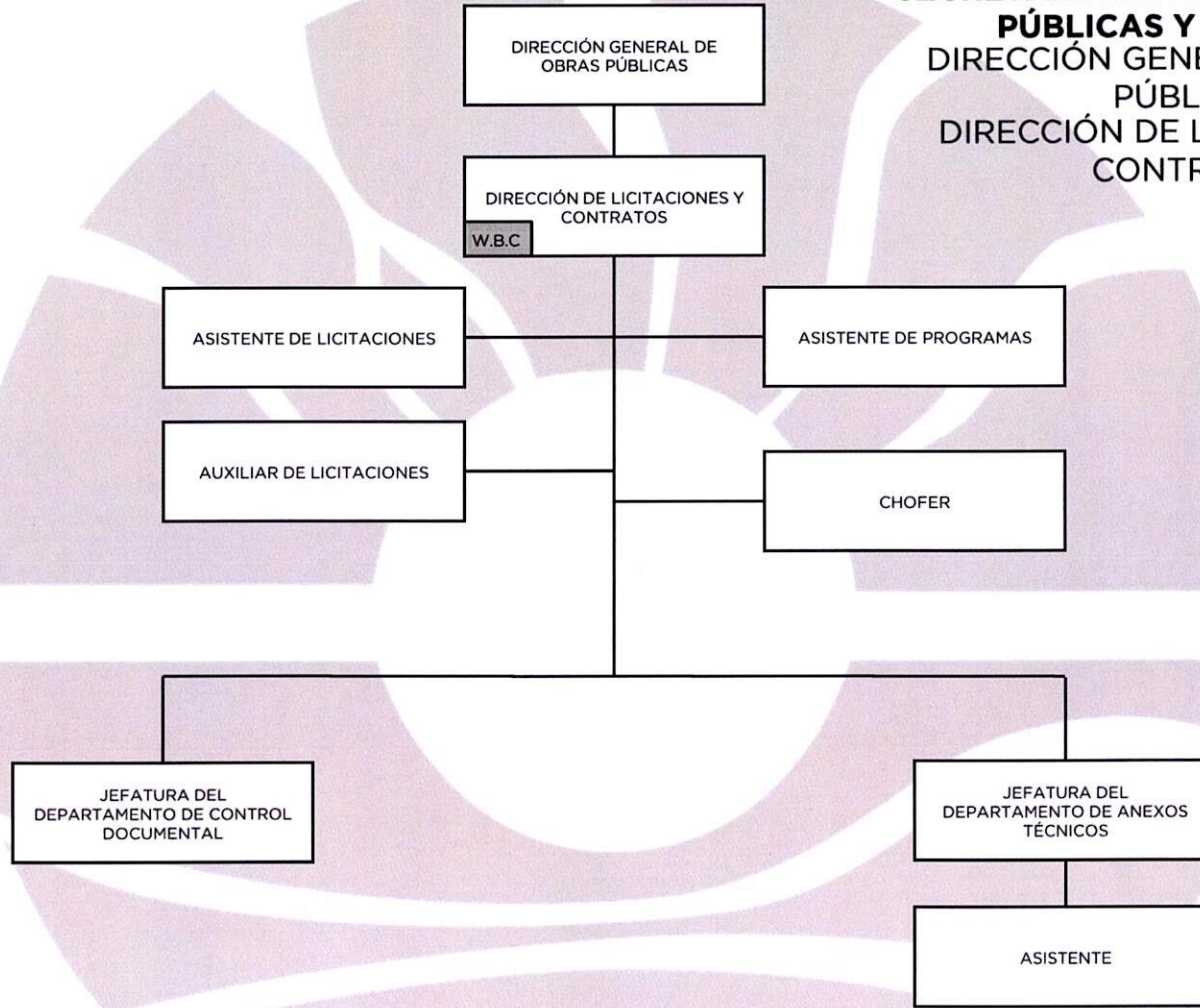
PÚBLICAS Y
DIRECCIÓN GENE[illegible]
PÚBL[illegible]
DIRECCIÓN DE L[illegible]
CONTR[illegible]

DIRECCIÓN GENERAL DE OBRAS PÚBLICAS

DIRECCIÓN DE LICITACIONES Y CONTRATOS

W.B.C

ASISTENTE DE LICITACIONES

ASISTENTE DE PROGRAMAS

AUXILIAR DE LICITACIONES

CHOFER

JEFATURA DEL DEPARTAMENTO DE CONTROL DOCUMENTAL

JEFATURA DEL DEPARTAMENTO DE ANEXOS TÉCNICOS

ASISTENTE